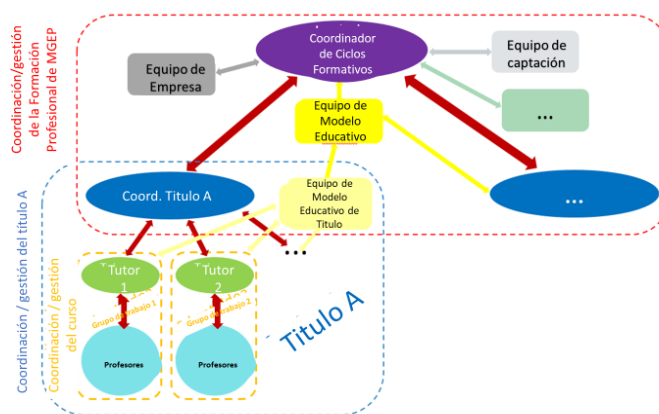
Coordinación/gestión de la Formación Profesional de MGEP

Coordinador de Ciclos Formativos

Equipo de Empresa

Equipo de captación

...

Equipo de Modelo Educativo

Coord. Titulo A

Equipo de Modelo Educativo de Titulo

...

...

Coordinación / gestión del titulo A

Coordinación / gestión del curso

Tutor 1

Tutor 2

Grupo de trabajo 1

Grupo de trabajo 2

Profesores

Profesores

Titulo A